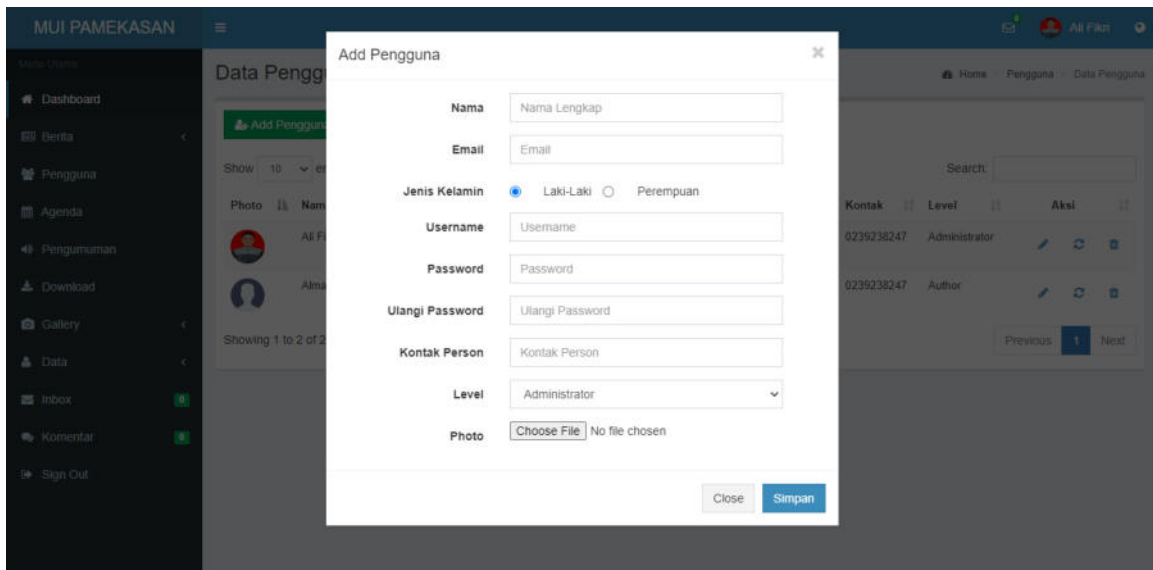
MUI PAMEKASAN

Ali Fikri

Menu Utama

Dashboard

Berita

Pengguna

Agenda

Pengumuman

Download

Gallery

Data

Inbox

Komentar

Sign Out

Data Pengg

Home > Pengguna > Data Pengguna

Add Penggun

Show 10 entries

Search:

| Photo | Nam | Kontak | Level | Aksi |
|---|---|---|---|---|
| | Ali Fi | 0239238247 | Administrator | |
| | Alma | 0239238247 | Author | |

Showing 1 to 2 of 2

Previous 1 Next

Add Pengguna

Nama: Nama Lengkap

Email: Email

Jenis Kelamin: Laki-Laki Perempuan

Username: Username

Password: Password

Ulangi Password: Ulangi Password

Kontak Person: Kontak Person

Level: Administrator

Photo: Choose File No file chosen

Close Simpan